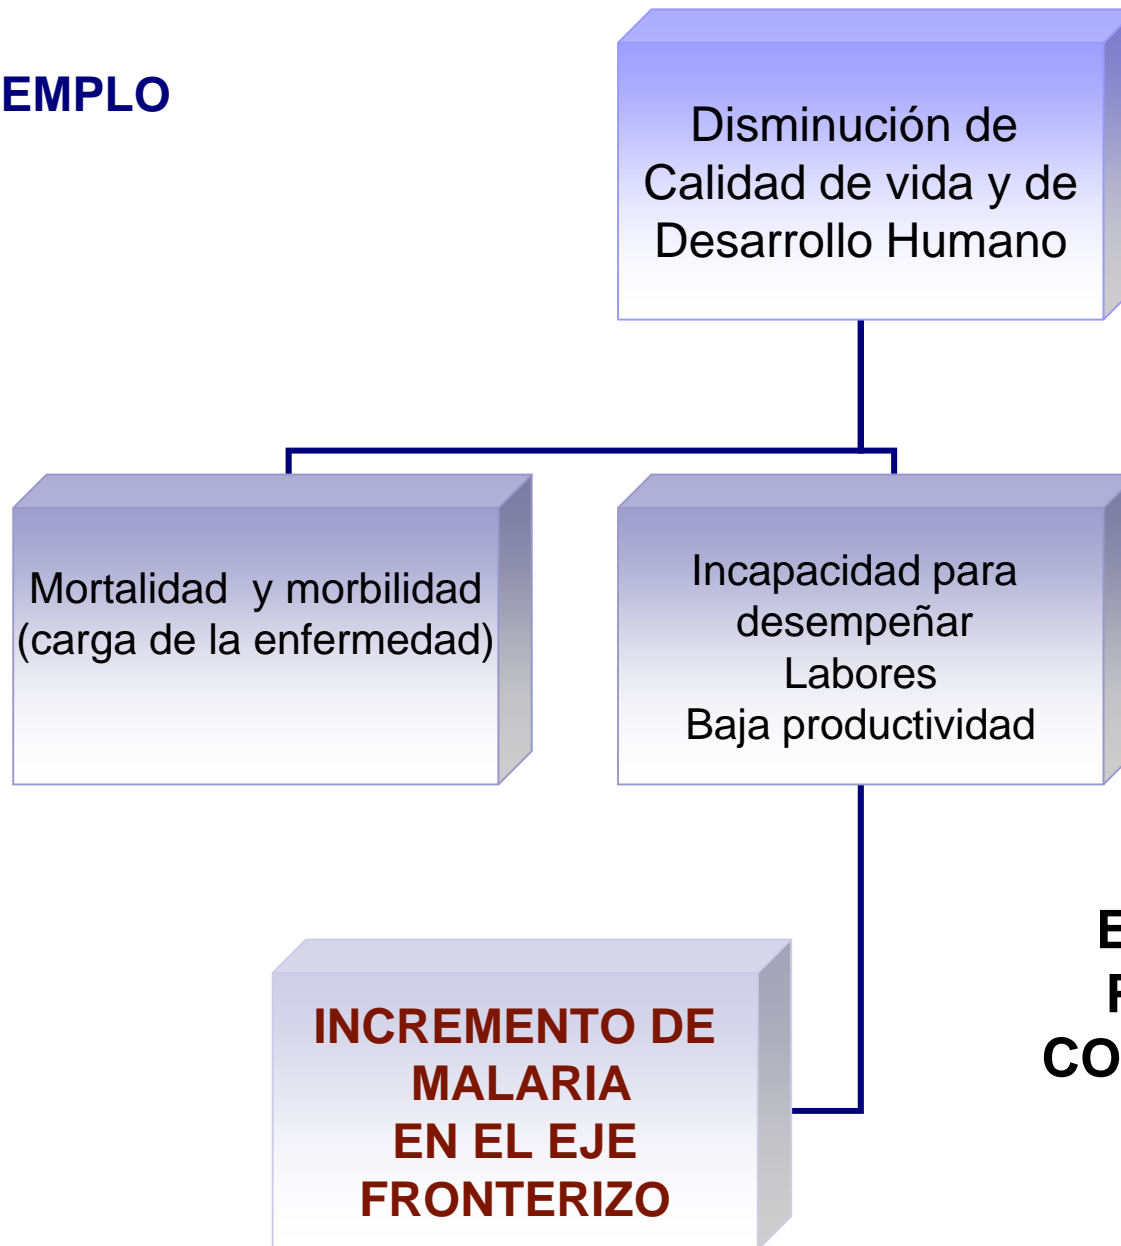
EMPLO

Disminución de Calidad de vida y de Desarrollo Humano

Mortalidad y morbilidad (carga de la enfermedad)

Incapacidad para desempeñar Labores Baja productividad

E
F
CO

INCREMENTO DE MALARIA EN EL EJE FRONTERIZO